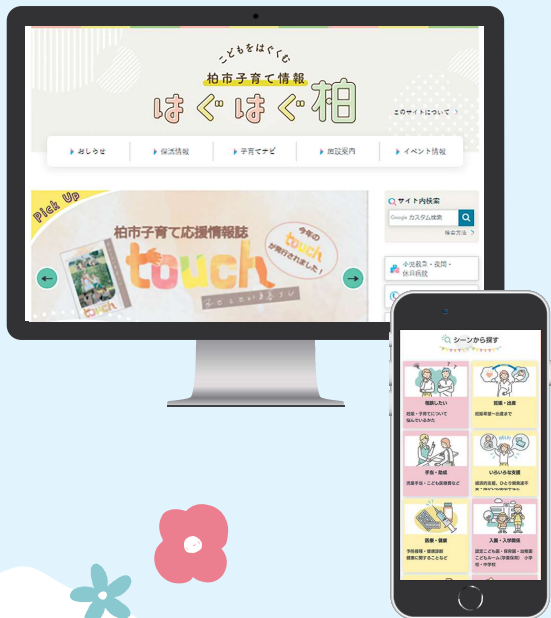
こどもをはぐくむ
柏市子育て情報
はぐはぐ柏
このサイトについて

おしらせ
保活情報
子育てナビ
施設案内
イベント情報

Pick Up
柏市子育て応援情報誌
touch
今年の touch が発行されました！

サイト内検索
Google カスタム検索
検索方法

小児救急・夜間・休日病院

シーンから探す
相談したい
妊娠・子育てについて悩んでいるかた
妊娠・出産
妊娠期間～出産まで
手当・助成
児童手当・こども医療費など
いろいろな支援
経済的支援、ひとり親家庭支援など
医療・健康
予防接種・健康診査
健康に関することなど
入園・入学関係
認定こども園・保育園・幼稚園
こどもルーム(学童保育)
小学校・中学校